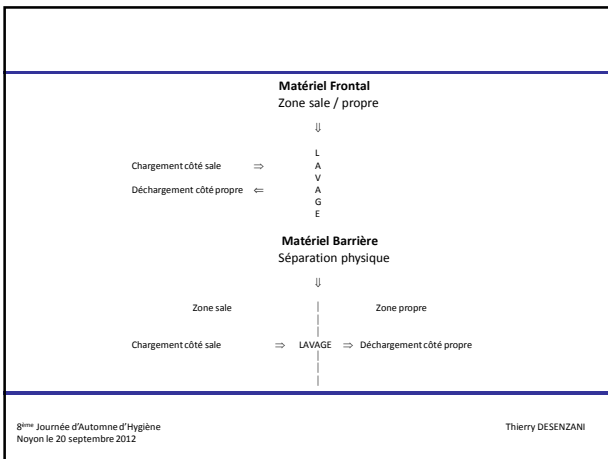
**Matériel Frontal**
Zone sale / propre

⇓

Chargement côté sale ⇒ L A V A G E

Déchargement côté propre ⇐

**Matériel Barrière**
Séparation physique

⇓

Zone sale | Zone propre

Chargement côté sale ⇒ LAVAGE ⇒ Déchargement côté propre

8ème Journée d'Automne d'Hygiène
Noyon le 20 septembre 2012

Thierry DESENZANI